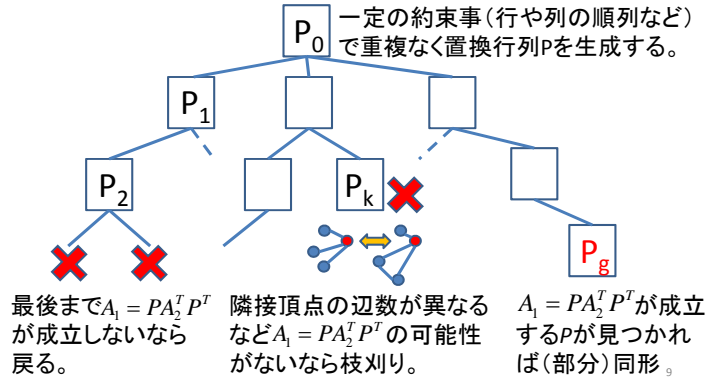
$P_0$ 一定の約束事(行や列の順列など)で重複なく置換行列Pを生成する。

$P_1$

$P_2$

$P_k$

$P_g$

最後まで$A_1 = PA_2^T P^T$が成立しないなら戻る。

隣接頂点の辺数が異なるなど$A_1 = PA_2^T P^T$の可能性がないなら枝刈り。

$A_1 = PA_2^T P^T$が成立するPが見つかれば(部分)同形

9